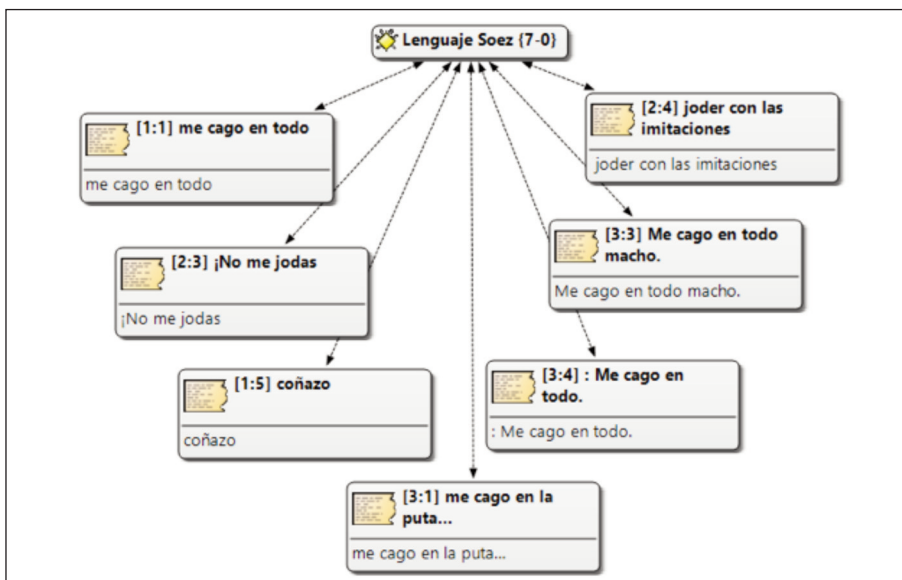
Lenguaje Soez {7-0}

[1:1] me cago en todo
me cago en todo

[2:4] joder con las imitaciones
joder con las imitaciones

[2:3] ¡No me jodas
¡No me jodas

[3:3] Me cago en todo macho.
Me cago en todo macho.

[3:4] : Me cago en todo.
: Me cago en todo.

[1:5] coñazo
coñazo

[3:1] me cago en la puta...
me cago en la puta...